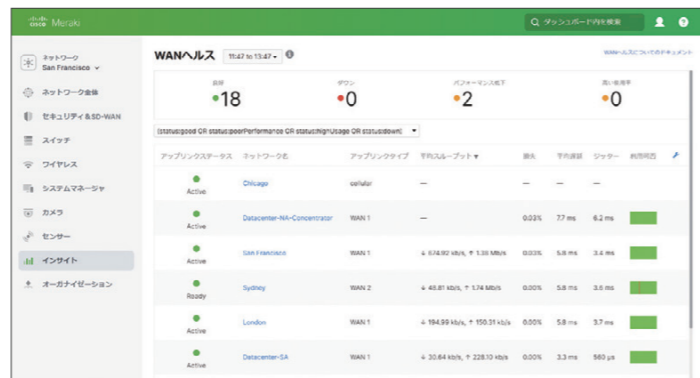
cisco Meraki

ダッシュボード内を検索

ネットワーク
San Francisco

ネットワーク全体
セキュリティ & SD-WAN
スイッチ
ワイヤレス
システムマネージャ
カメラ
センサー
インサイト
オーガナイゼーション

WANヘルス 11:47 to 13:47

WANヘルスについてのドキュメント

良好 •18
ダウン •0
パフォーマンス低下 •2
高い使用率 •0

(status:good OR status:poorPerformance OR status:highUsage OR status:down)

| アップリンクステータス | ネットワーク名 | アップリンクタイプ | 平均スループット ▼ | 損失 | 平均遅延 | ジッター | 利用時間 |
|---|---|---|---|---|---|---|---|
| Active | Chicago | cellular | — | — | — | — | |
| Active | Datacenter-NA-Concentrator | WAN 1 | — | 0.03% | 7.7 ms | 6.2 ms | |
| Active | San Francisco | WAN 1 | ↓ 674.92 kb/s, ↑ 1.38 Mb/s | 0.03% | 5.8 ms | 3.4 ms | |
| Ready | Sydney | WAN 2 | ↓ 48.81 kb/s, ↑ 1.74 Mb/s | 0.00% | 5.8 ms | 3.6 ms | |
| Active | London | WAN 1 | ↓ 194.99 kb/s, ↑ 150.31 kb/s | 0.00% | 5.8 ms | 3.7 ms | |
| Active | Datacenter-SA | WAN 1 | ↓ 30.64 kb/s, ↑ 228.10 kb/s | 0.00% | 3.3 ms | 560 μs | |